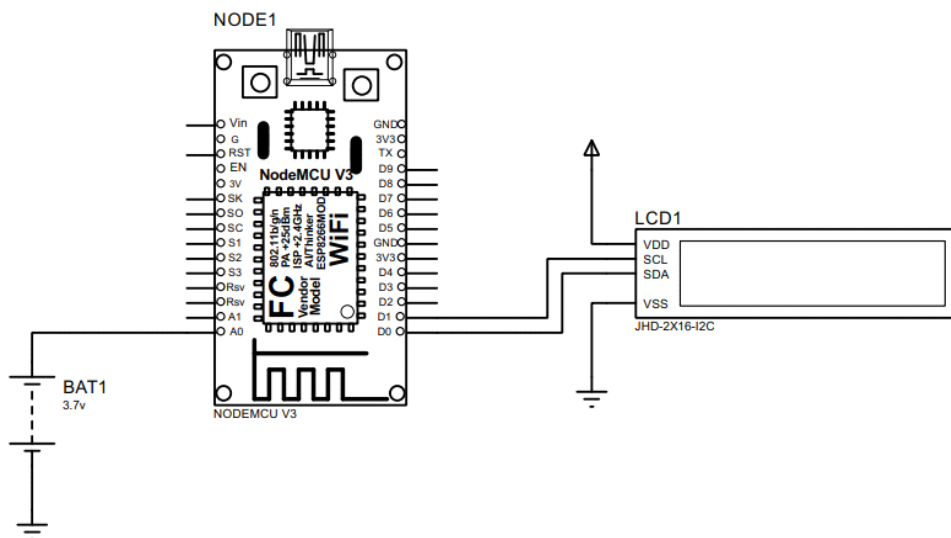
NODE1

Vin
G
RST
EN
3V
SK
SO
SC
S1
S2
S3
Rsv
Rsv
A1
A0

GND
3V3
TX
D9
D8
D7
D6
D5
GND
3V3
D4
D3
D2
D1
D0

NodeMCU V3

802.11b/g/n
PA +25dBm
ISP +2.4GHz
AIThinker
ESP8266MOD
WiFi
FC
Vendor
Model

NODEMCU V3

BAT1
3.7v

LCD1
VDD
SCL
SDA
VSS
JHD-2X16-I2C